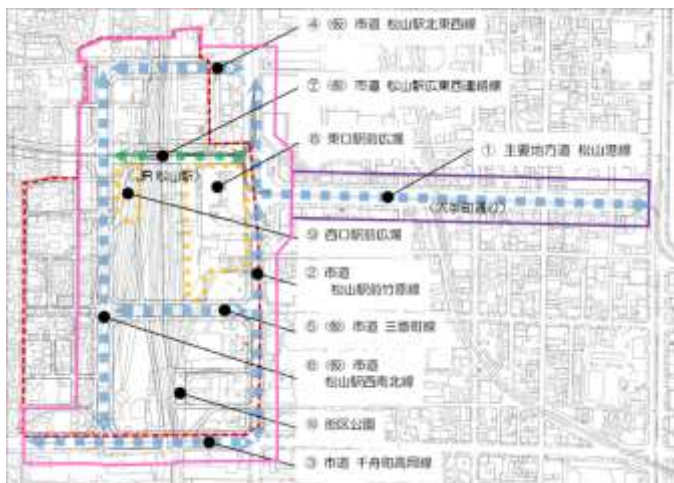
④ (仮) 市道 松山駅北東西線

⑦ (仮) 市道 松山駅広東西連絡線

⑧ 東口駅前広場

① 主要地方道 松山港線

JR松山駅

(大手町通り)

⑨ 西口駅前広場

② 市道 松山駅前竹原線

⑤ (仮) 市道 三番町線

⑥ (仮) 市道 松山駅西南北線

⑩ 街区公園

③ 市道 千舟町高岡線